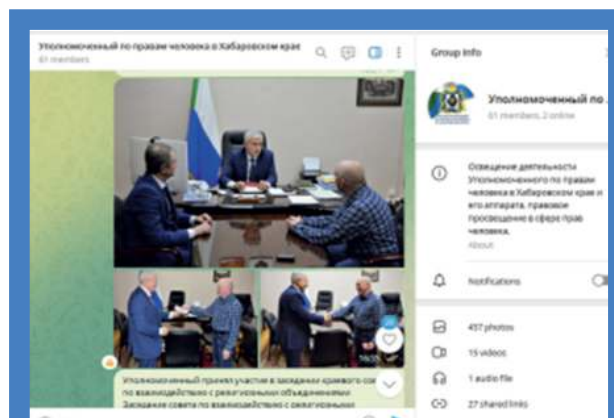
Уполномоченный по правам человека в Хабаровском крае
61 members

Group Info

Уполномоченный по ...
61 members, 2 online

Освещение деятельности Уполномоченного по правам человека в Хабаровском крае и его аппарата, правовое просвещение в сфере прав человека.
About

Notifications

457 photos
15 videos
1 audio file
27 shared links

Уполномоченный принял участие в заседании краевого совета по взаимодействию с религиозными объединениями
Заседание совета по взаимодействию с религиозными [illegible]